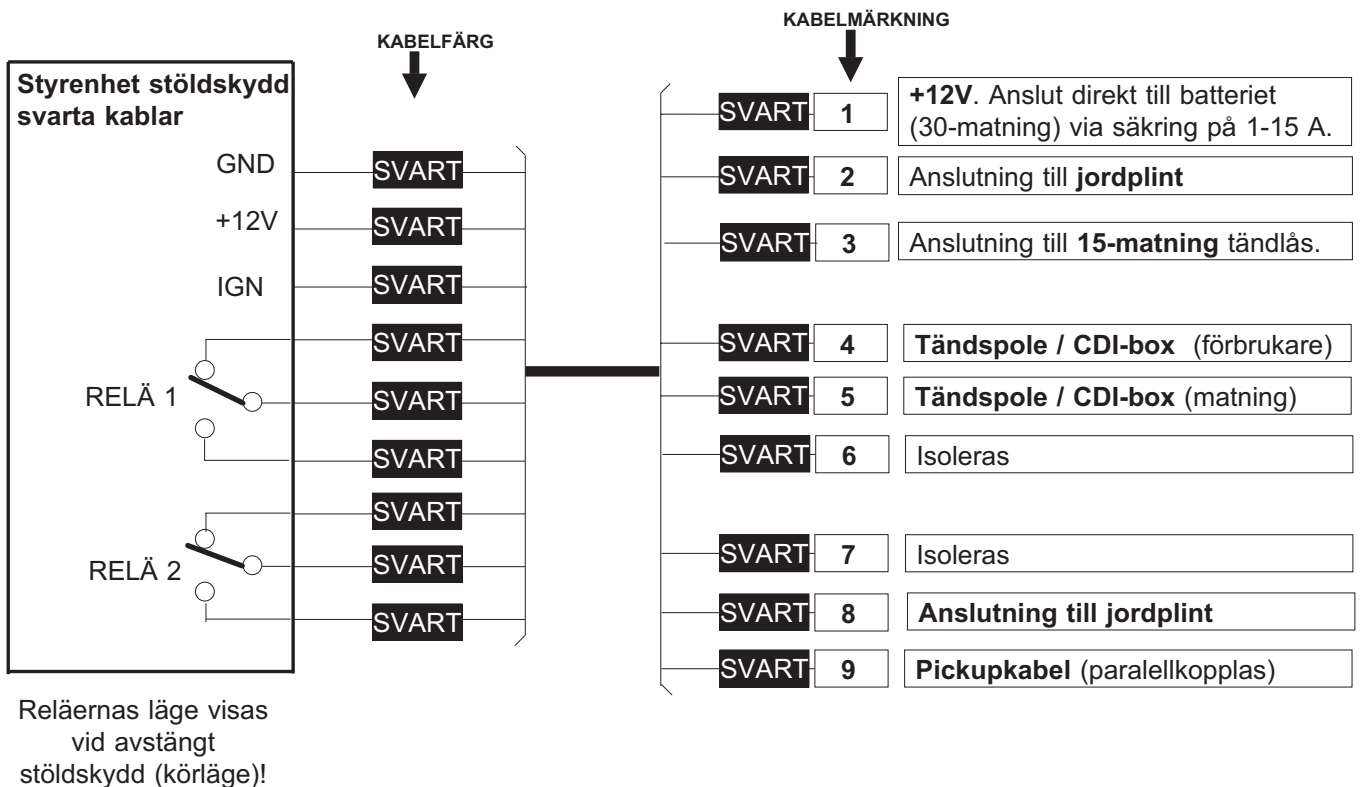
KABELFÄRG

KABELMÄRKNING

Styrenhet stöldskydd svarta kablar

GND
+12V
IGN
RELÄ 1
RELÄ 2

SVART
SVART
SVART
SVART
SVART
SVART
SVART
SVART
SVART

SVART 1 **+12V**. Anslut direkt till batteriet (30-matning) via säkring på 1-15 A.
SVART 2 Anslutning till **jordplint**
SVART 3 Anslutning till **15-matning** tändlås.
SVART 4 **Tändspole / CDI-box** (förbrukare)
SVART 5 **Tändspole / CDI-box** (matning)
SVART 6 Isoleras
SVART 7 Isoleras
SVART 8 **Anslutning till jordplint**
SVART 9 **Pickupkabel** (paralellkopplas)

Reläernas läge visas vid avstängt stöldskydd (körläge)!